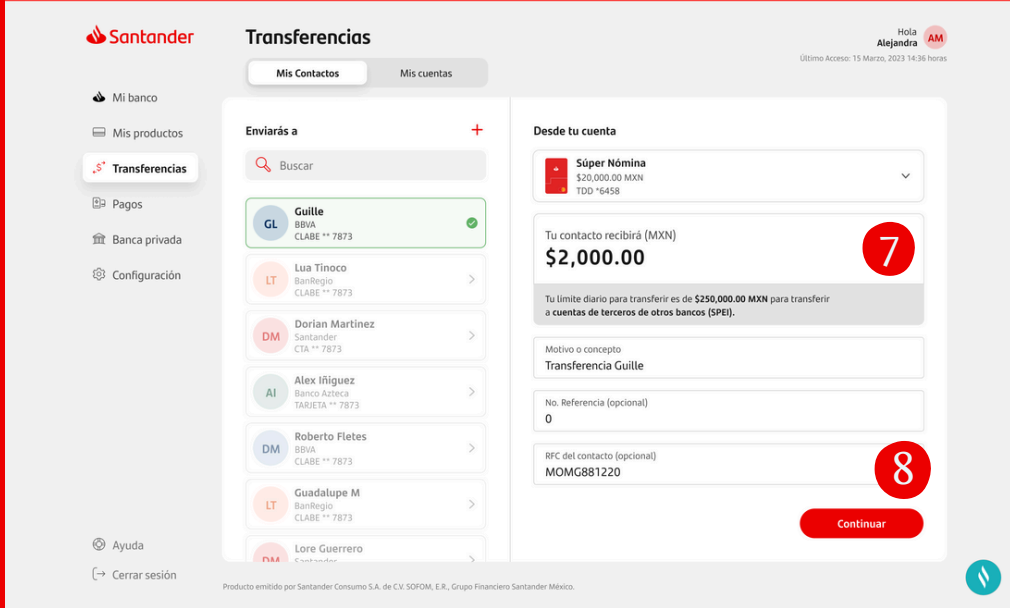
Santander

Transferencias

Mis Contactos | Mis cuentas

Hola
Alejandra
AM
Último Acceso: 15 Marzo, 2023 14:36 horas

Mi banco
Mis productos
Transferencias
Pagos
Banca privada
Configuración

Enviarás a +

Buscar

GL Guille
BBVA
CLABE ** 7873

LT Lua Tinoco
BanRegio
CLABE ** 7873

DM Dorian Martínez
Santander
CTA ** 7873

AI Alex Iñiguez
Banco Azteca
TARJETA ** 7873

DM Roberto Fletes
BBVA
CLABE ** 7873

LT Guadalupe M
BanRegio
CLABE ** 7873

DM Lore Guerrero
Santander

Desde tu cuenta

Súper Nómina
$20,000.00 MXN
TDD *6458

Tu contacto recibirá (MXN)
$2,000.00

7

Tu limite diario para transferir es de $250,000.00 MXN para transferir a cuentas de terceros de otros bancos (SPEI).

Motivo o concepto
Transferencia Guille

No. Referencia (opcional)
0

RFC del contacto (opcional)
MOMG881220

8

Continuar

Ayuda
Cerrar sesión

Producto emitido por Santander Consumo S.A. de C.V. SOFOM, E.R., Grupo Financiero Santander México.